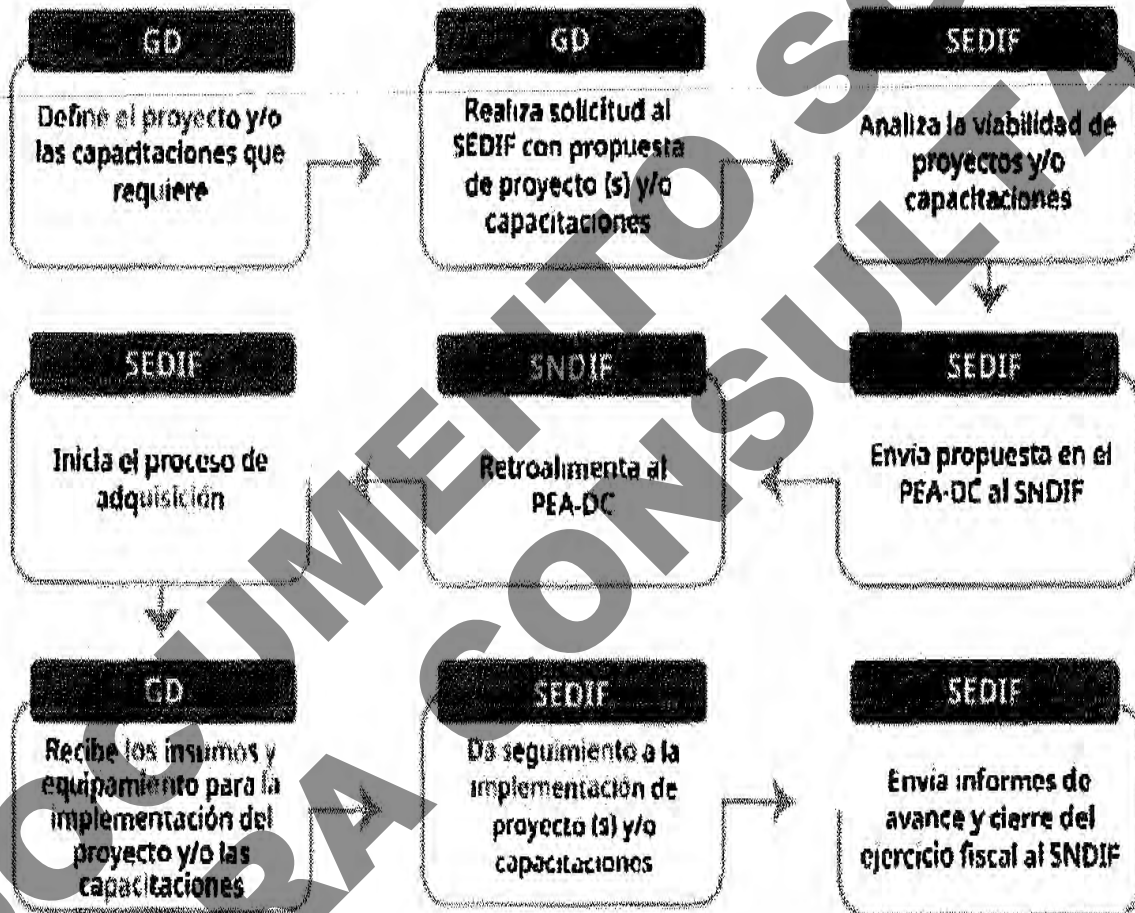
GD

Define el proyecto y/o las capacitaciones que requiere

GD

Realiza solicitud al SEDIF con propuesta de proyecto (s) y/o capacitaciones

SEDIF

Analiza la viabilidad de proyectos y/o capacitaciones

SEDIF

Envia propuesta en el PEA-DC al SNDIF

SNDIF

Retroalimenta al PEA-DC

SEDIF

Inicia el proceso de adquisición

GD

Recibe los insumos y equipamiento para la implementación del proyecto y/o las capacitaciones

SEDIF

Da seguimiento a la implementación de proyecto (s) y/o capacitaciones

SEDIF

Envia informes de avance y cierre del ejercicio fiscal al SNDIF

DOCUMENTO SOLO PARA CONSULTA